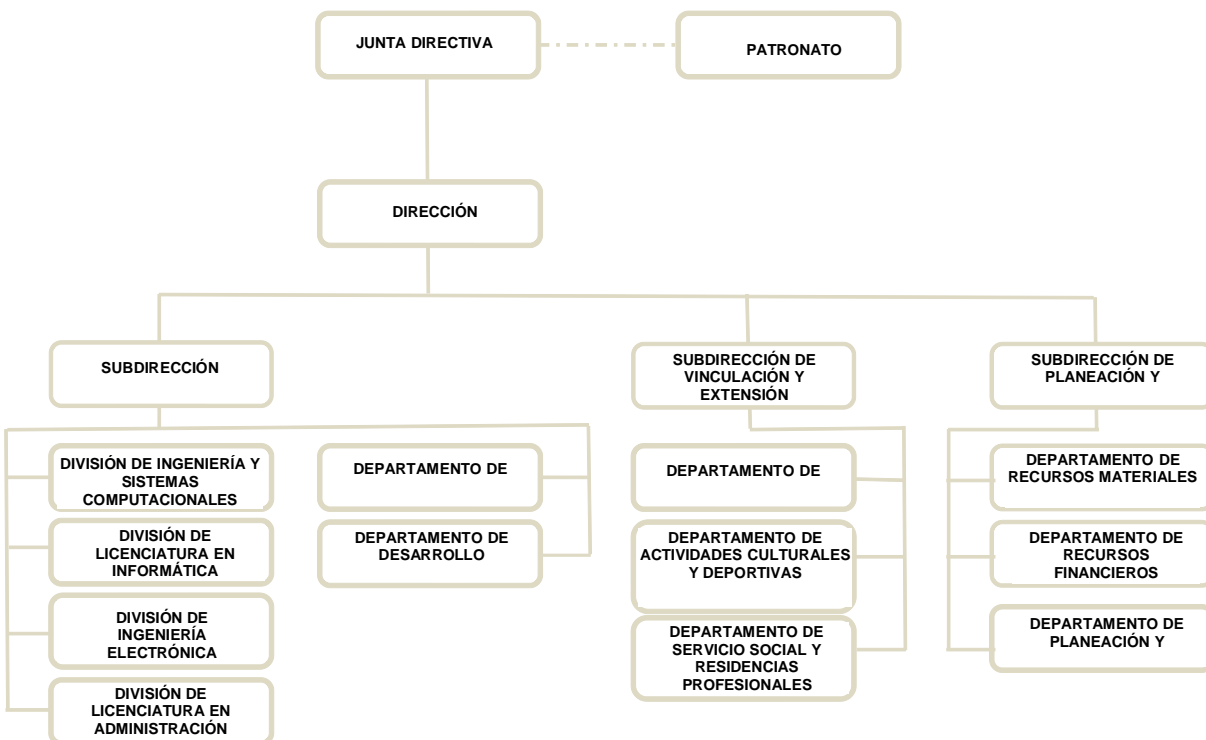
JUNTA DIRECTIVA

PATRONATO

DIRECCIÓN

SUBDIRECCIÓN

SUBDIRECCIÓN DE VINCULACIÓN Y EXTENSIÓN

SUBDIRECCIÓN DE PLANEACIÓN Y

DIVISIÓN DE INGENIERÍA Y SISTEMAS COMPUTACIONALES

DIVISIÓN DE LICENCIATURA EN INFORMÁTICA

DIVISIÓN DE INGENIERÍA ELECTRÓNICA

DIVISIÓN DE LICENCIATURA EN ADMINISTRACIÓN

DEPARTAMENTO DE

DEPARTAMENTO DE DESARROLLO

DEPARTAMENTO DE

DEPARTAMENTO DE ACTIVIDADES CULTURALES Y DEPORTIVAS

DEPARTAMENTO DE SERVICIO SOCIAL Y RESIDENCIAS PROFESIONALES

DEPARTAMENTO DE RECURSOS MATERIALES

DEPARTAMENTO DE RECURSOS FINANCIEROS

DEPARTAMENTO DE PLANEACIÓN Y